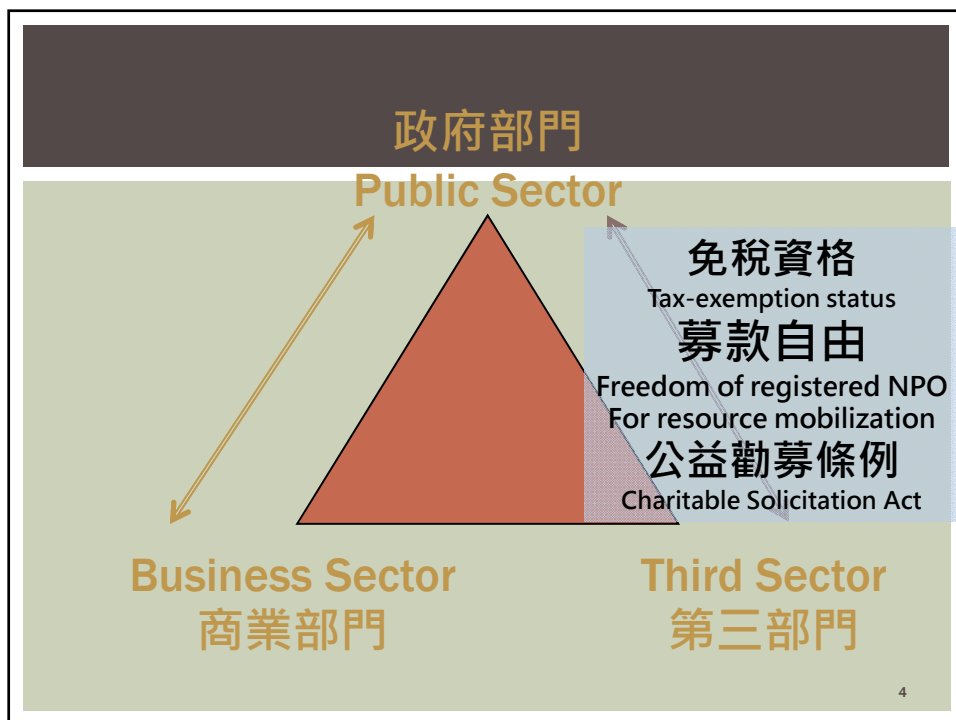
政府部門
Public Sector

免稅資格
Tax-exemption status
募款自由
Freedom of registered NPO
For resource mobilization
公益勸募條例
Charitable Solicitation Act

Business Sector
商業部門

Third Sector
第三部門

4